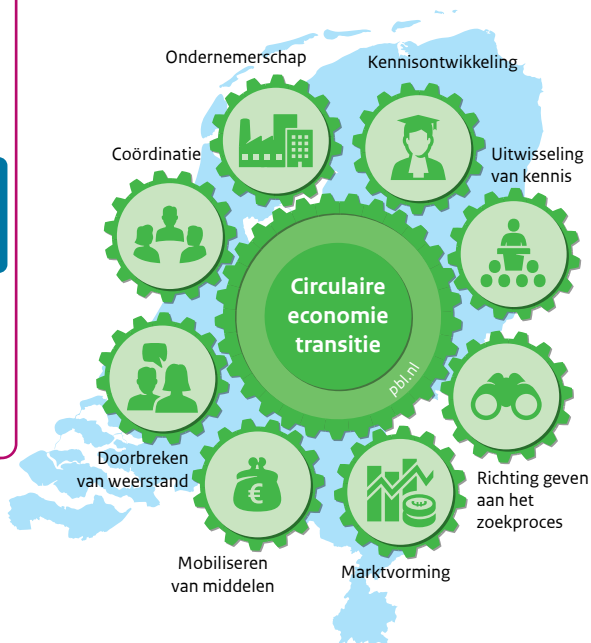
Ondernemerschap

Kennisontwikkeling

Coördinatie

Uitwisseling van kennis

Circulaire economie transitie

pbl.nl

Doorbreken van weerstand

Richting geven aan het zoekproces

Mobiliseren van middelen

Marktvorming